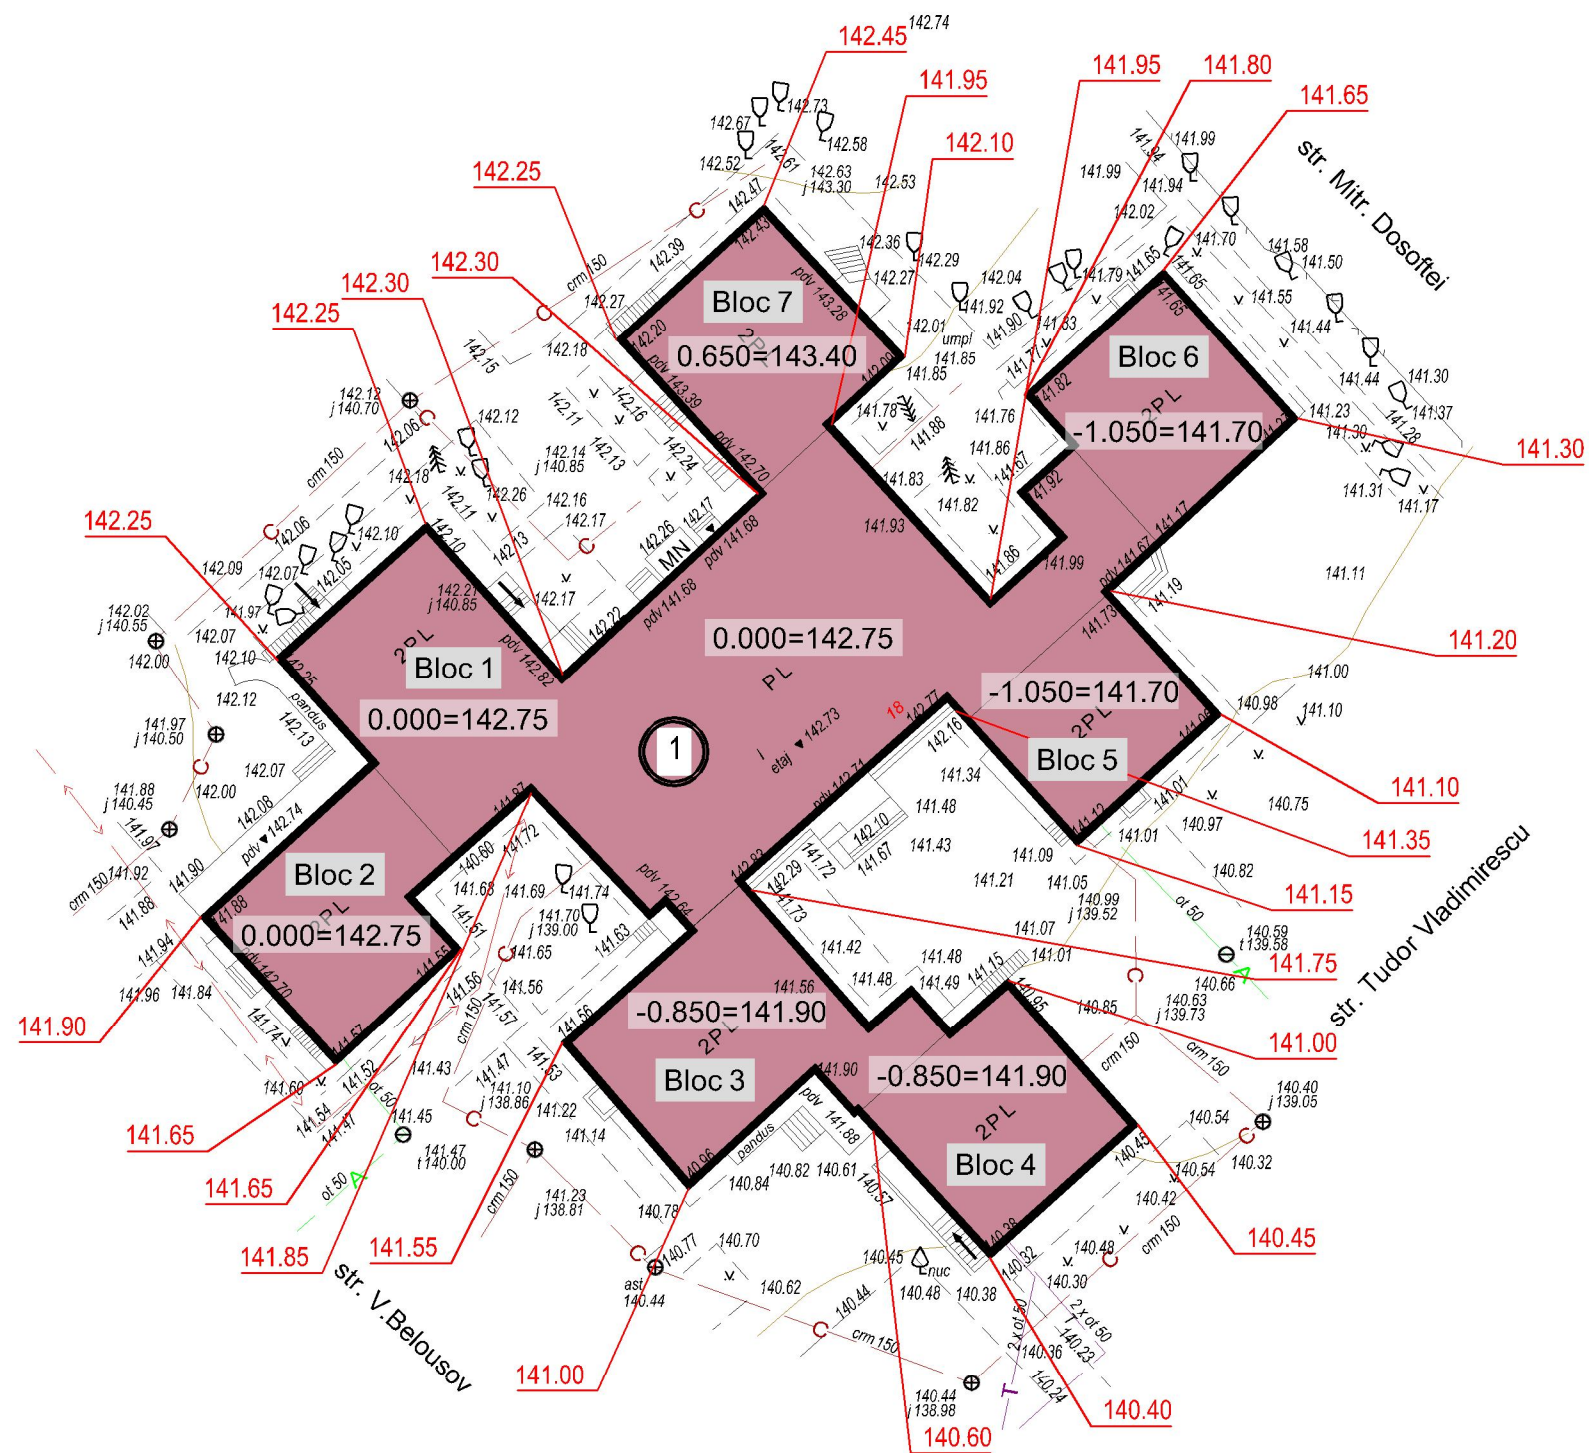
142.74
142.45
141.95
141.95
141.80
141.65
142.10
142.25
142.30
142.30
142.25
str. Mitr. Dosoftei
Bloc 7
2PL
0.650=143.40
Bloc 6
2PL
-1.050=141.70
141.30
142.25
Bloc 1
2PL
0.000=142.75
0.000=142.75
PL
1
-1.050=141.70
2PL
Bloc 5
141.20
141.10
141.35
141.15
141.75
141.00
Bloc 2
2PL
0.000=142.75
141.90
-0.850=141.90
2PL
Bloc 3
-0.850=141.90
2PL
Bloc 4
141.65
141.65
141.85
141.55
140.45
str. Tudor Vladimirescu
str. V.Belousov
141.00
140.60
140.40